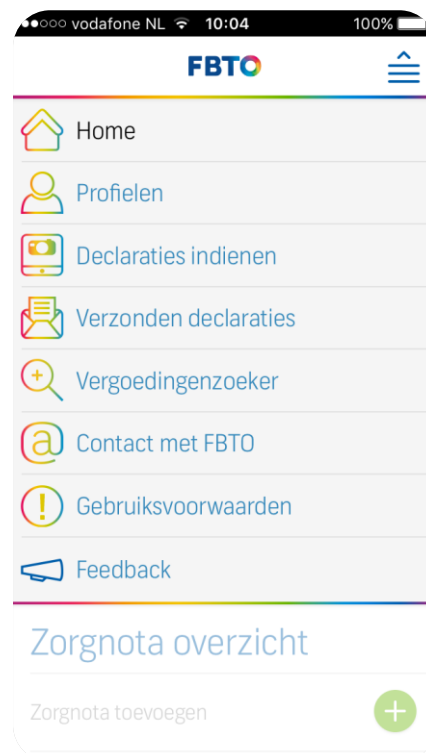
●○○○○ vodafone NL 10:04 100%

FBTO

Home

Profielen

Declaraties indienen

Verzonden declaraties

Vergoedingenzoeker

Contact met FBTO

Gebruiksvoorwaarden

Feedback

Zorgnota overzicht

Zorgnota toevoegen